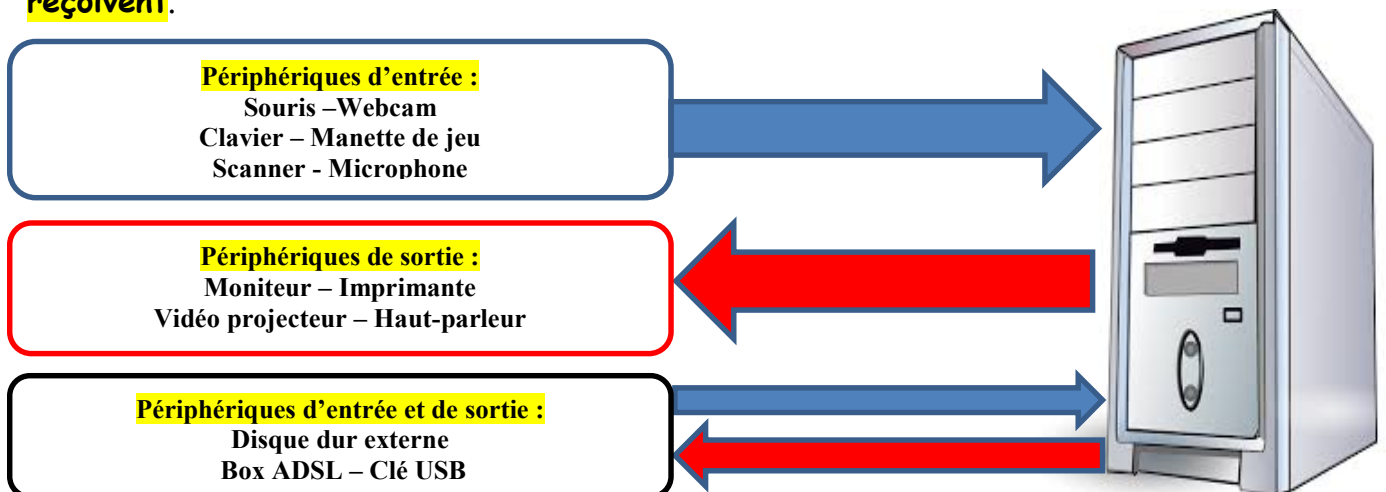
reçoivent.

Périphériques d'entrée :
Souris –Webcam
Clavier – Manette de jeu
Scanner - Microphone

Périphériques de sortie :
Moniteur – Imprimante
Vidéo projecteur – Haut-parleur

Périphériques d'entrée et de sortie :
Disque dur externe
Box ADSL – Clé USB